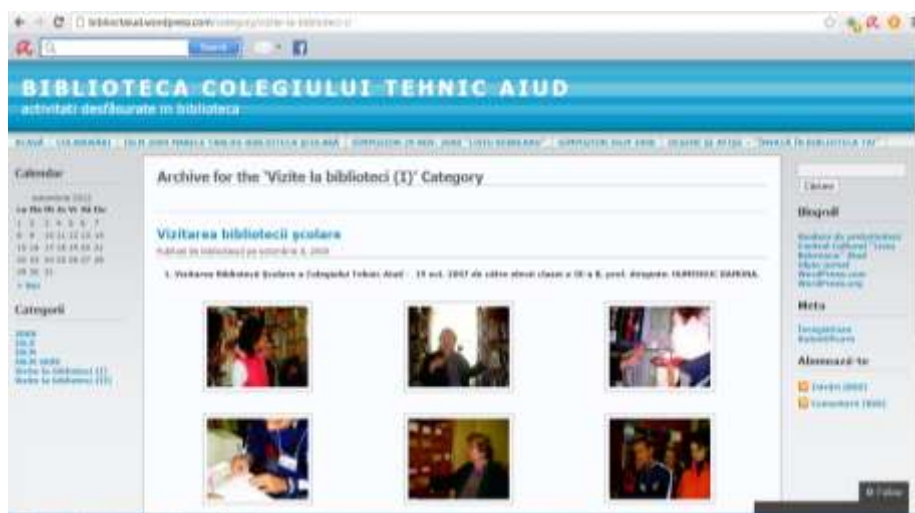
BIBLIOTECA COLEGIULUI TEHNIC AIUD
activitati desfăsurate in biblioteca

Calendar

Categorii

Archive for the 'Vizite la biblioteci (I)' Category

Vizitarea bibliotecii școlare

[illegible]

1. Vizitarea Bibliotecii Școlare a Colegiului Tehnic Aiud - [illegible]

Căutare

Blogroll

Meta

Abonează-te

Search